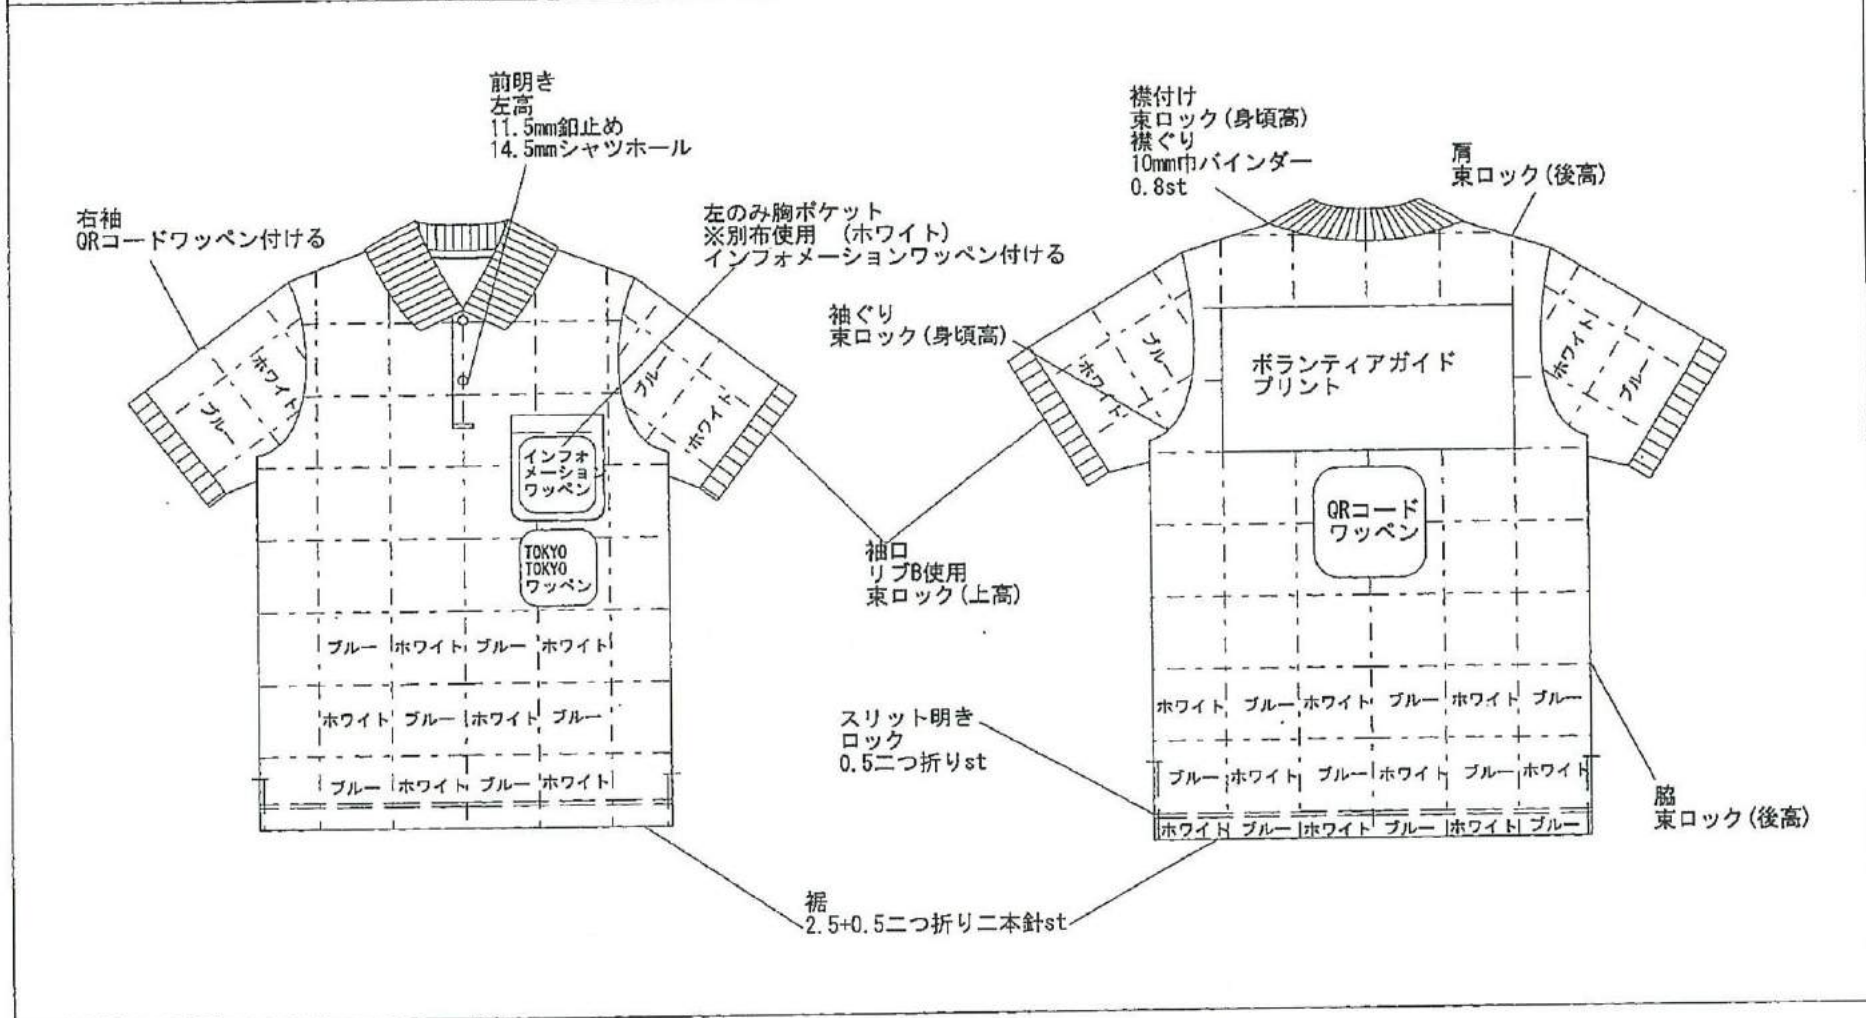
前明き
左高
11.5mm鉛止め
14.5mmシャツホール

右袖
QRコードワッペン付ける

左のみ胸ポケット
※別布使用 (ホワイト)
インフォメーションワッペン付ける

ホワイト
ブルー
ブルー
ホワイト

インフォメーションワッペン

TOKYO
TOKYO
ワッペン

| ブルー | ホワイト | ブルー | ホワイト |
|---|---|---|---|
| ホワイト | ブルー | ホワイト | ブルー |
| ブルー | ホワイト | ブルー | ホワイト |

袖ぐり
束ロック (身頃高)

袖口
リブB使用
束ロック (上高)

襟付け
束ロック (身頃高)
襟ぐり
10mm巾バインダー
0.8st

肩
束ロック (後高)

ブルー
ホワイト
ホワイト
ブルー

ボランティアガイド
プリント

QRコード
ワッペン

| ホワイト | ブルー | ホワイト | ブルー | ホワイト | ブルー |
|---|---|---|---|---|---|
| ブルー | ホワイト | ブルー | ホワイト | ブルー | ホワイト |
| ホワイト | ブルー | ホワイト | ブルー | ホワイト | ブルー |

スリット明き
ロック
0.5二つ折りst

脇
束ロック (後高)

裾
2.5+0.5二つ折り二本針st